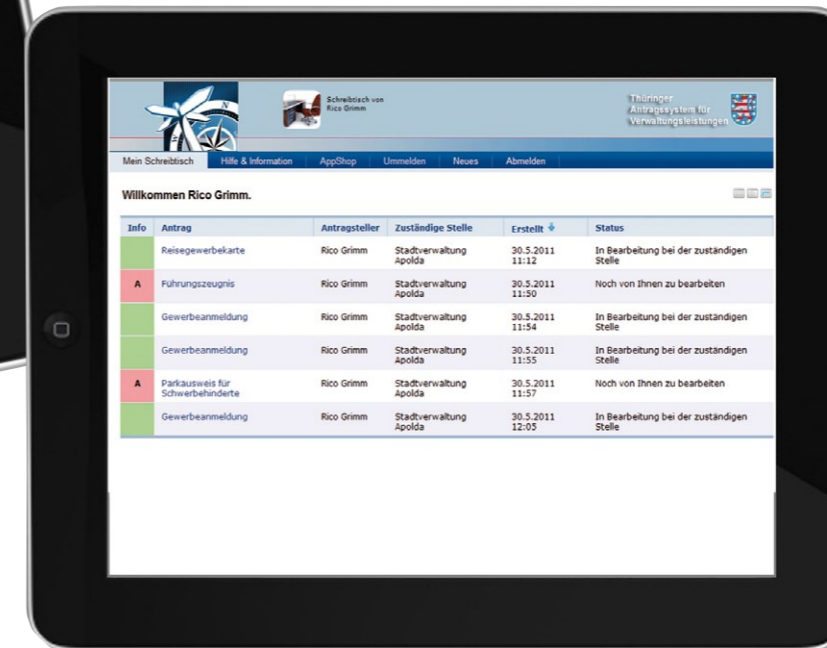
Schreibtisch von Rico Grimm

Thüringer Antragssystem für Verwaltungsleistungen

Mein Schreibtisch | Hilfe & Information | AppShop | Ummelden | Neues | Abmelden

Willkommen Rico Grimm.

| Info | Antrag | Antragsteller | Zuständige Stelle | Erstellt | Status |
|---|---|---|---|---|---|
| | Reisegewerbekarte | Rico Grimm | Stadtverwaltung Apolda | 30.5.2011 11:12 | In Bearbeitung bei der zuständigen Stelle |
| A | Führungszeugnis | Rico Grimm | Stadtverwaltung Apolda | 30.5.2011 11:50 | Noch von Ihnen zu bearbeiten |
| | Gewerbeanmeldung | Rico Grimm | Stadtverwaltung Apolda | 30.5.2011 11:54 | In Bearbeitung bei der zuständigen Stelle |
| | Gewerbeanmeldung | Rico Grimm | Stadtverwaltung Apolda | 30.5.2011 11:55 | In Bearbeitung bei der zuständigen Stelle |
| A | Parkausweis für Schwerbehinderte | Rico Grimm | Stadtverwaltung Apolda | 30.5.2011 11:57 | Noch von Ihnen zu bearbeiten |
| | Gewerbeanmeldung | Rico Grimm | Stadtverwaltung Apolda | 30.5.2011 12:05 | In Bearbeitung bei der zuständigen Stelle |